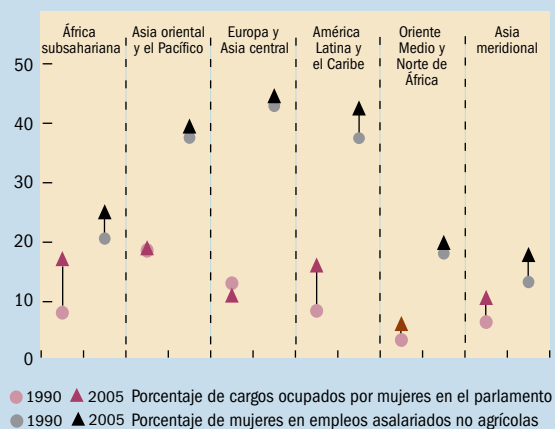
África subsahariana

Asia oriental y el Pacífico

Europa y Asia central

América Latina y el Caribe

Oriente Medio y Norte de África

Asia meridional

50

40

30

20

10

0

1990 2005 Porcentaje de cargos ocupados por mujeres en el parlamento

1990 2005 Porcentaje de mujeres en empleos asalariados no agrícolas